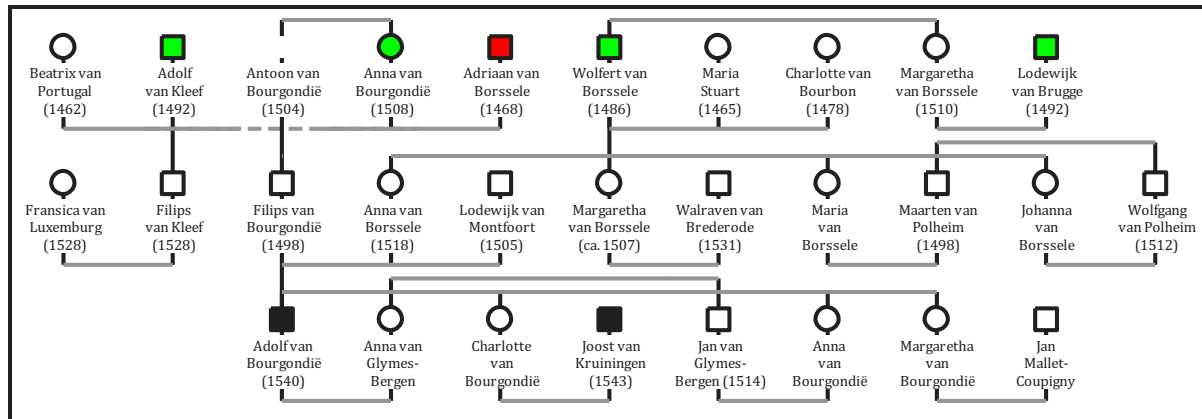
Beatrix van Portugal (1462)

Adolf van Kleef (1492)

Antoon van Bourgondië (1504)

Anna van Bourgondië (1508)

Adriaan van Borssele (1468)

Wolfert van Borssele (1486)

Maria Stuart (1465)

Charlotte van Bourbon (1478)

Margaretha van Borssele (1510)

Lodewijk van Brugge (1492)

Fransica van Luxemburg (1528)

Filips van Kleef (1528)

Filips van Bourgondië (1498)

Anna van Borssele (1518)

Lodewijk van Montfoort (1505)

Margaretha van Borssele (ca. 1507)

Walraven van Brederode (1531)

Maria van Borssele

Maarten van Polheim (1498)

Johanna van Borssele

Wolfgang van Polheim (1512)

Adolf van Bourgondië (1540)

Anna van Glymes-Bergen

Charlotte van Bourgondië

Joost van Kruiningen (1543)

Jan van Glymes-Bergen (1514)

Anna van Bourgondië

Margaretha van Bourgondië

Jan Mallet-Coupigny